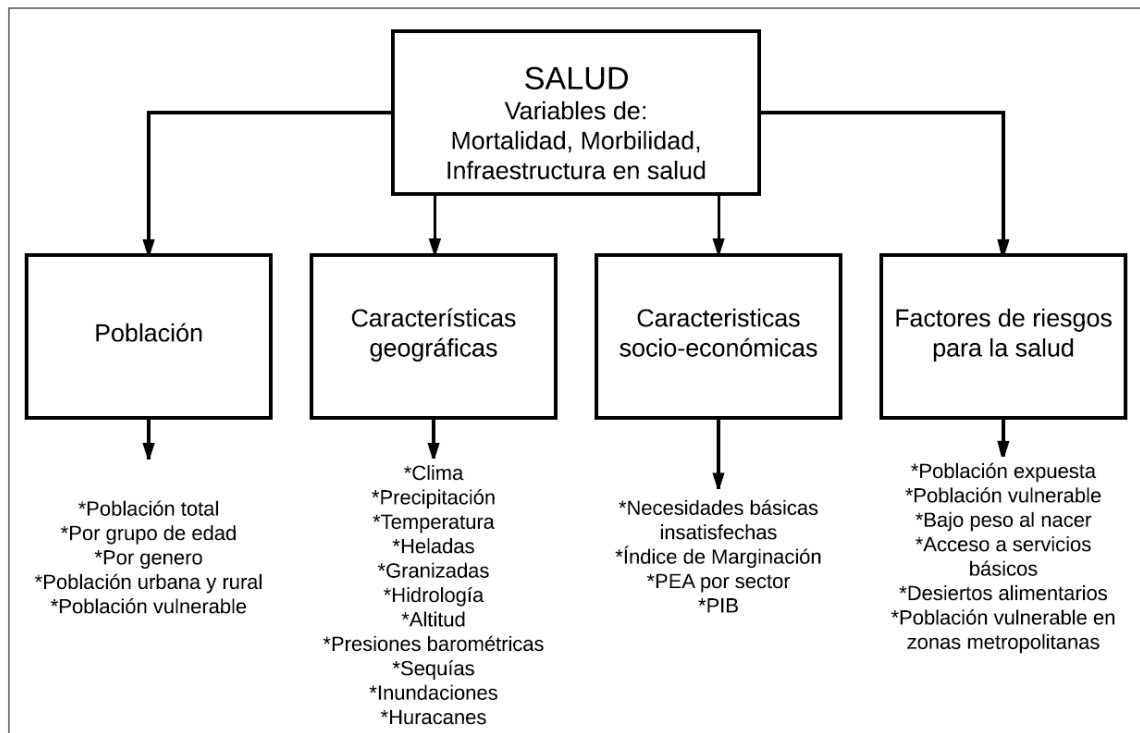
SALUD
Variables de:
Mortalidad, Morbilidad, Infraestructura en salud

Población

*Población total
*Por grupo de edad
*Por genero
*Población urbana y rural
*Población vulnerable

Características geográficas

*Clima
*Precipitación
*Temperatura
*Heladas
*Granizadas
*Hidrología
*Altitud
*Presiones barométricas
*Sequías
*Inundaciones
*Huracanes

Caracteristicas socio-económicas

*Necesidades básicas insatisfechas
*Índice de Marginación
*PEA por sector
*PIB

Factores de riesgos para la salud

*Población expuesta
*Población vulnerable
*Bajo peso al nacer
*Acceso a servicios básicos
*Desiertos alimentarios
*Población vulnerable en zonas metropolitanas